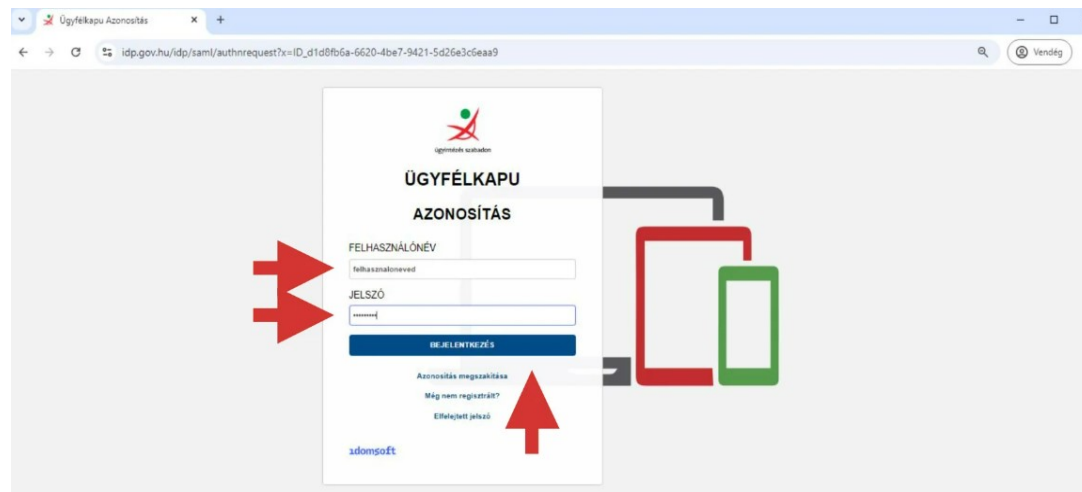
Ügyfélkapu Azonosítás

idp.gov.hu/idp/saml/authnrequest?x=ID_d1d8fb6a-6620-4be7-9421-5d26e3c6eaa9

Vendég

ügyintézés szabadon

ÜGYFÉLKAPU

AZONOSÍTÁS

FELHASZNÁLÓNÉV

felhasznaloneved

JELSZÓ

••••••••••

BEJELENTKEZÉS

Azonosítás megszakítása

Még nem regisztrált?

Elfelejtett jelszó

idomsoft